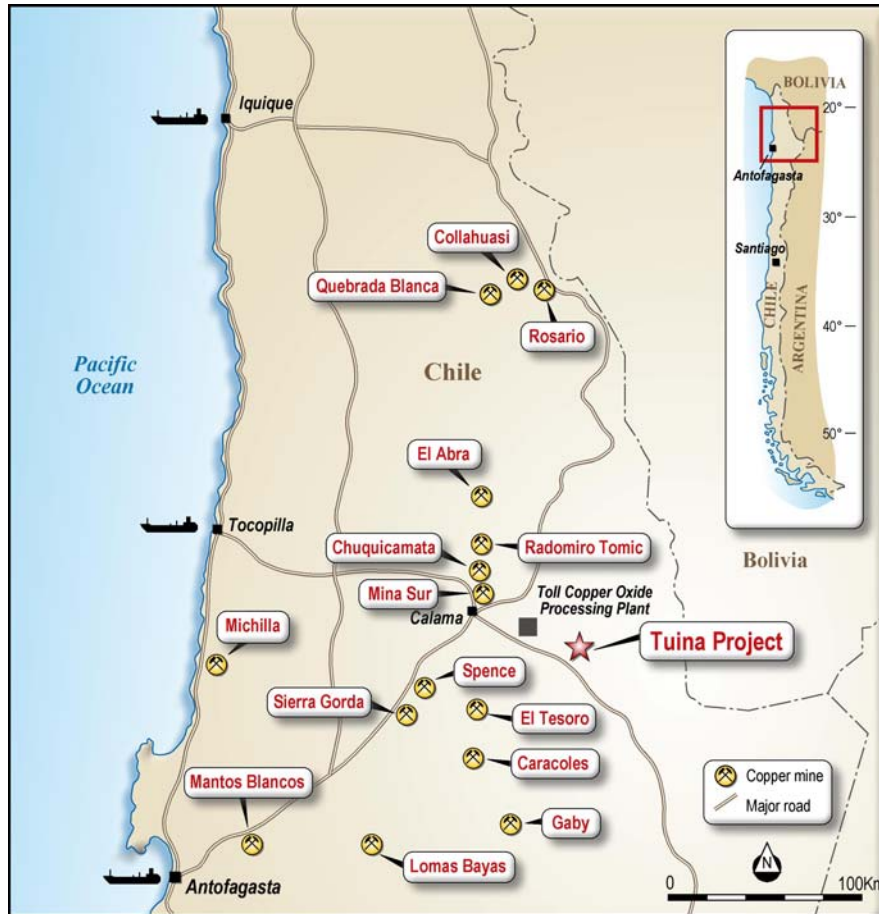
Iquique

BOLIVIA
20°
Antofagasta
30°
Santiago
40°
CHILE
ARGENTINA
50°

Collahuasi
Quebrada Blanca
Rosario

Pacific Ocean

Chile

El Abra

Tocopilla

Chuquicamata
Radomiro Tomic

Bolivia

Mina Sur
Calama
Toll Copper Oxide Processing Plant
Tuina Project

Michilla

Spence
Sierra Gorda
El Tesoro
Caracoles

Mantos Blancos

Copper mine
Major road

Gaby

Lomas Bayas

Antofagasta

N

0
100Km